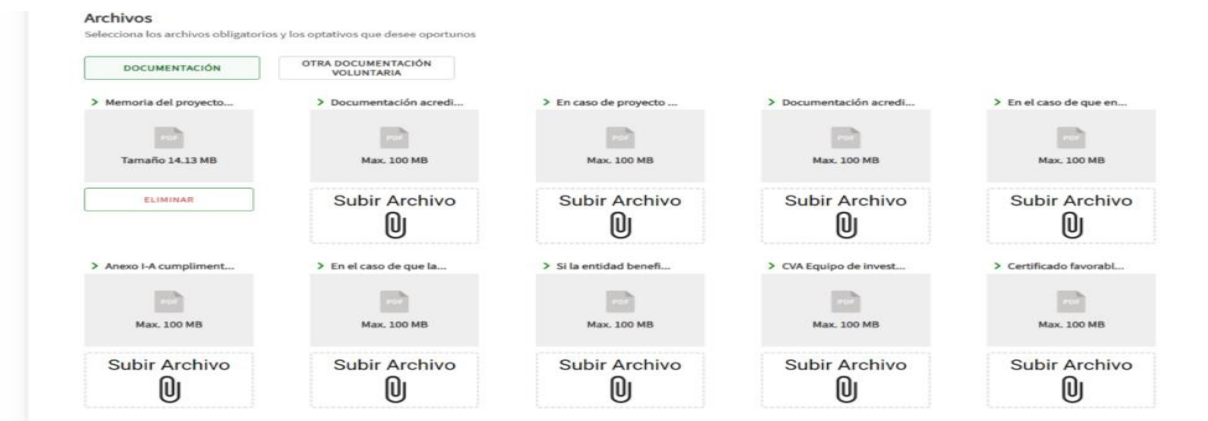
Archivos
Selecciona los archivos obligatorios y los optativos que desee oportunos

DOCUMENTACIÓN

OTRA DOCUMENTACIÓN VOLUNTARIA

> Memoria del proyecto...
PDF
Tamaño 14.13 MB
ELIMINAR

> Documentación acredi...
PDF
Max. 100 MB
Subir Archivo

> En caso de proyecto ...
PDF
Max. 100 MB
Subir Archivo

> Documentación acredi...
PDF
Max. 100 MB
Subir Archivo

> En el caso de que en...
PDF
Max. 100 MB
Subir Archivo

> Anexo I-A cumpliment...
PDF
Max. 100 MB
Subir Archivo

> En el caso de que la...
PDF
Max. 100 MB
Subir Archivo

> Si la entidad benefi...
PDF
Max. 100 MB
Subir Archivo

> CVA Equipo de invest...
PDF
Max. 100 MB
Subir Archivo

> Certificado favorabl...
PDF
Max. 100 MB
Subir Archivo